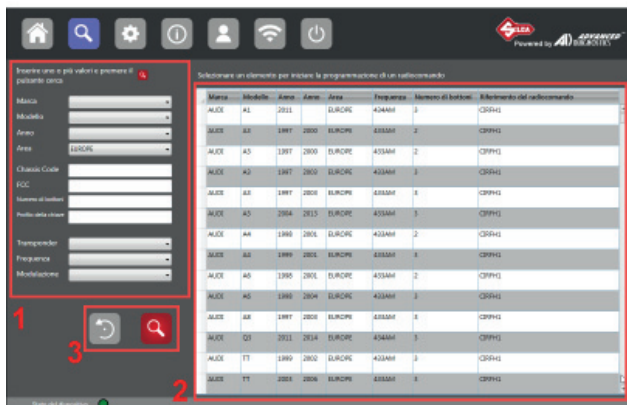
SILCA Powered by ADVANCED DIAGNOSTICS

Inserire uno o più valori e premere il pulsante cerca

Marca
Modello
Anno
Area EUROPE
Chassis Code
FCC
Numero di bottoni
Profilo della chiave
Transponder
Frequenza
Modulazione

1

3

Selezionare un elemento per iniziare la programmazione di un radiocomando

| Marca | Modello | Anno | Anno | Area | Frequenza | Numero di bottoni | Riferimento del radiocomando |
|---|---|---|---|---|---|---|---|
| AUDI | A1 | 2011 | | EUROPE | 434AM | 3 | CRFH1 |
| AUDI | A3 | 1997 | 2000 | EUROPE | 433AM | 2 | CRFH1 |
| AUDI | A3 | 1997 | 2000 | EUROPE | 433AM | 3 | CRFH1 |
| AUDI | A2 | 1997 | 2000 | EUROPE | 433AM | 3 | CRFH1 |
| AUDI | A3 | 1997 | 2000 | EUROPE | 433AM | 3 | CRFH1 |
| AUDI | A3 | 2004 | 2015 | EUROPE | 433AM | 3 | CRFH1 |
| AUDI | A4 | 1998 | 2001 | EUROPE | 433AM | 2 | CRFH1 |
| AUDI | A4 | 1999 | 2001 | EUROPE | 433AM | 3 | CRFH1 |
| AUDI | A6 | 1998 | 2001 | EUROPE | 433AM | 2 | CRFH1 |
| AUDI | A6 | 1998 | 2004 | EUROPE | 433AM | 3 | CRFH1 |
| AUDI | A8 | 1997 | 2000 | EUROPE | 433AM | 3 | CRFH1 |
| AUDI | Q5 | 2011 | 2014 | EUROPE | 434AM | 3 | CRFH1 |
| AUDI | TT | 1999 | 2002 | EUROPE | 433AM | 3 | CRFH1 |
| AUDI | TT | 2003 | 2006 | EUROPE | 433AM | 3 | CRFH1 |

2

Stato del dispositivo